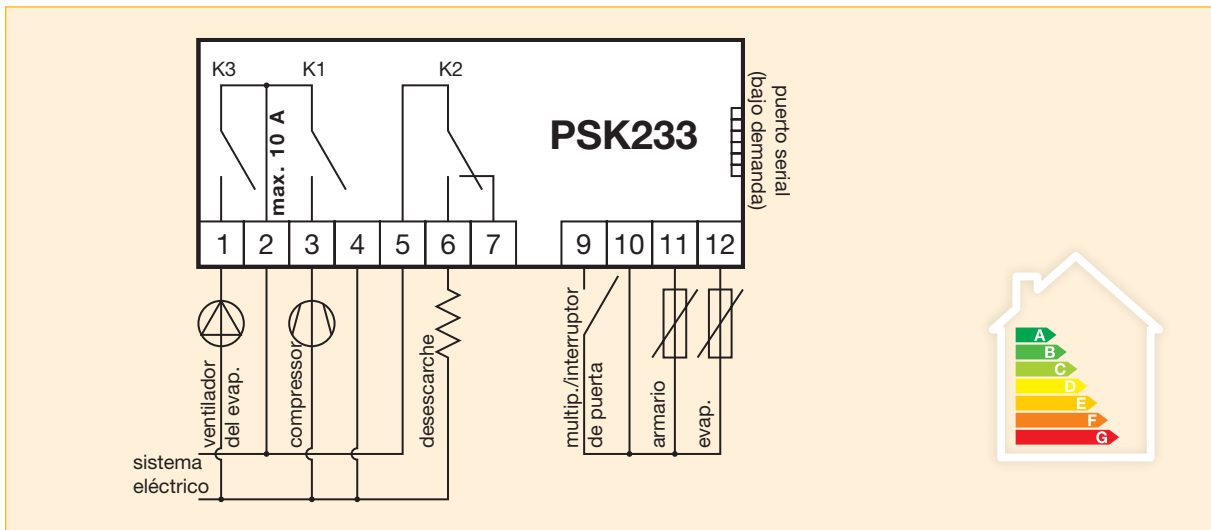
K3
K1
K2
max. 10 A
PSK233
puerto serial (bajo demanda)

| 1 | 2 | 3 | 4 | 5 | 6 | 7 | | 9 | 10 | 11 | 12 |
|---|---|---|---|---|---|---|---|---|---|---|---|

ventilador del evap.
compressor
desescarche
multip./interruptor de puerta
armario
evap.
sistema eléctrico

A
B
C
D
E
F
G